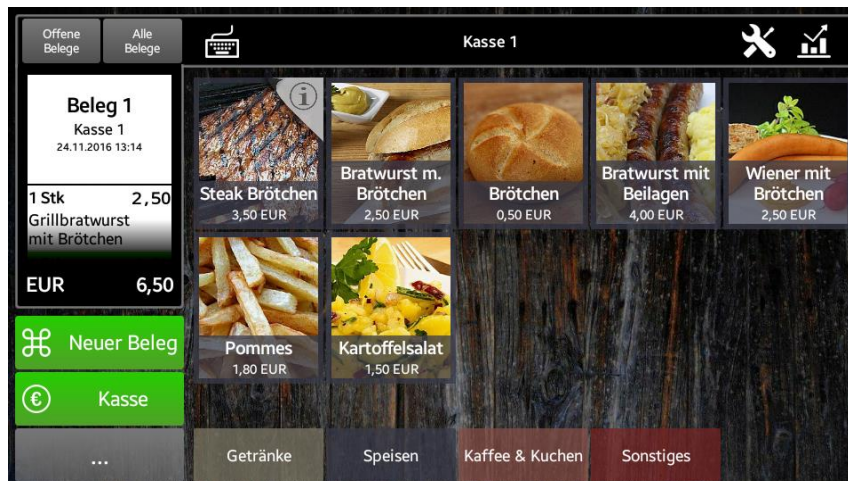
Offene Belege
Alle Belege
Kasse 1

Beleg 1
Kasse 1
24.11.2016 13:14

1 Stk 2,50
Grillbratwurst mit Brötchen

EUR 6,50

Neuer Beleg
Kasse
...

Steak Brötchen
3,50 EUR
Bratwurst m. Brötchen
2,50 EUR
Brötchen
0,50 EUR
Bratwurst mit Beilagen
4,00 EUR
Wiener mit Brötchen
2,50 EUR
Pommes
1,80 EUR
Kartoffelsalat
1,50 EUR

Getränke
Speisen
Kaffee & Kuchen
Sonstiges